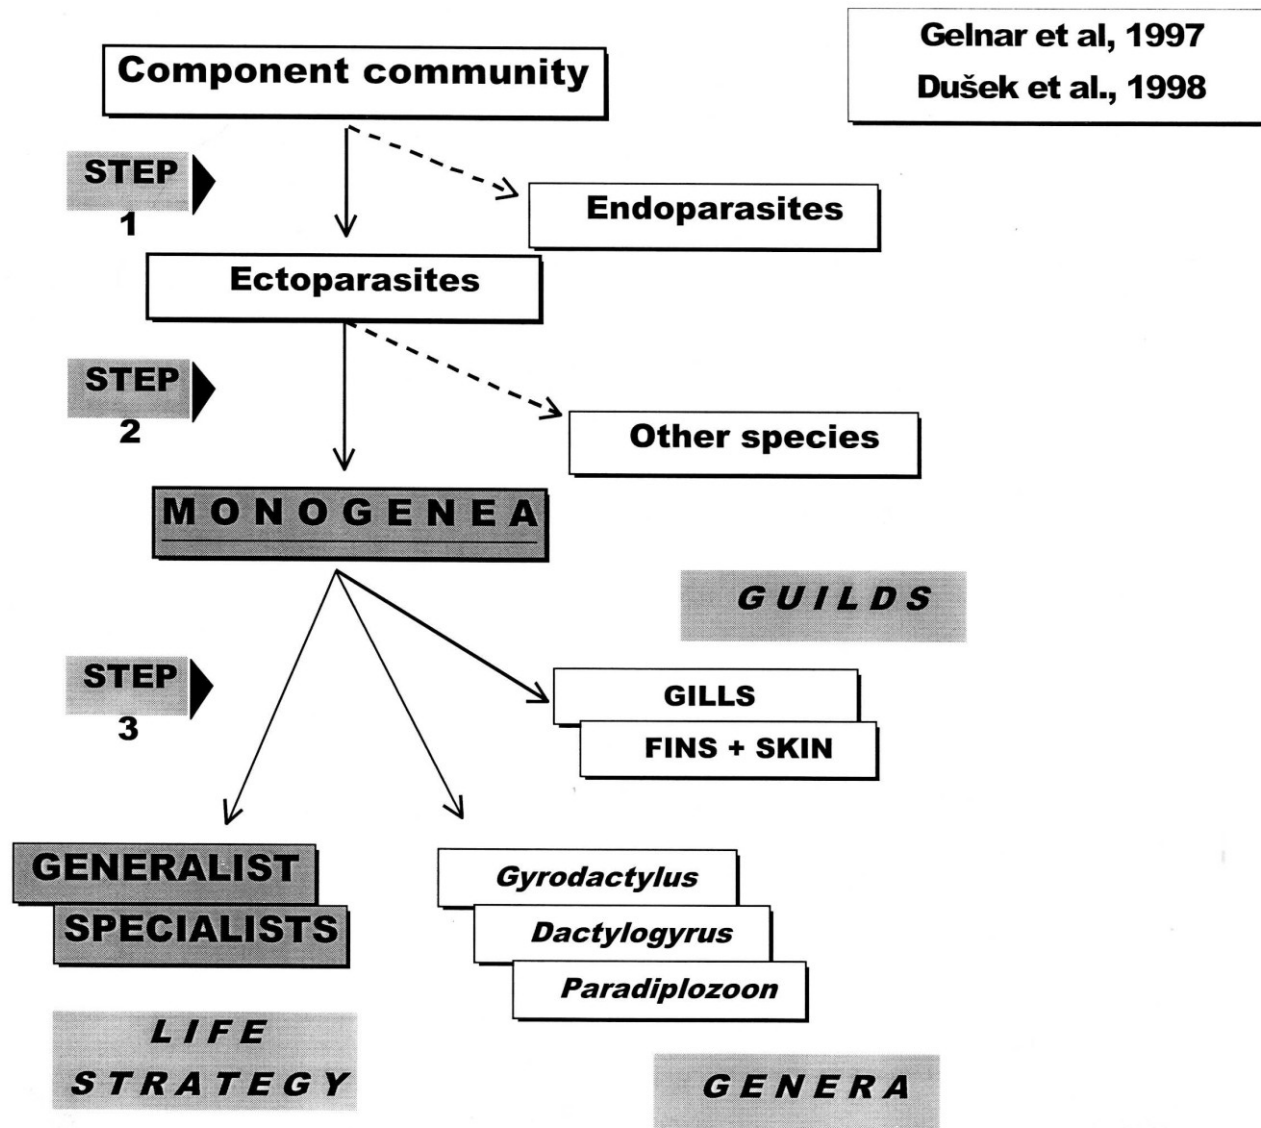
Gelnar et al, 1997
Dušek et al., 1998

Component community

STEP 1

Endoparasites

Ectoparasites

STEP 2

Other species

MONOGENEA

GUILDS

STEP 3

GILLS

FINS + SKIN

GENERALIST

SPECIALISTS

Gyrodactylus

Dactylogyrus

Paradiplozoon

LIFE STRATEGY

GENERA